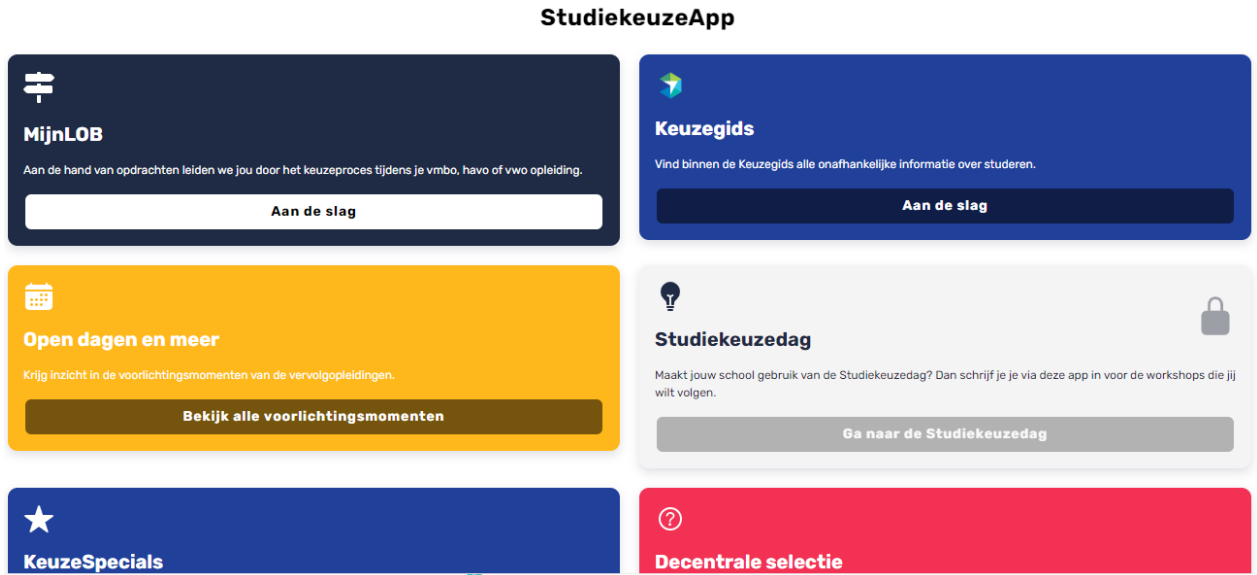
StudiekeuzeApp

MijnLOB

Aan de hand van opdrachten leiden we jou door het keuzeproces tijdens je vmbo, havo of vwo opleiding.

Aan de slag

Keuzegids

Vind binnen de Keuzegids alle onafhankelijke informatie over studeren.

Aan de slag

Open dagen en meer

Krijg inzicht in de voorlichtingsmomenten van de vervolgopleidingen.

Bekijk alle voorlichtingsmomenten

Studiekeuzedag

Maakt jouw school gebruik van de Studiekeuzedag? Dan schrijf je je via deze app in voor de workshops die jij wilt volgen.

Ga naar de Studiekeuzedag

KeuzeSpecials

Decentrale selectie